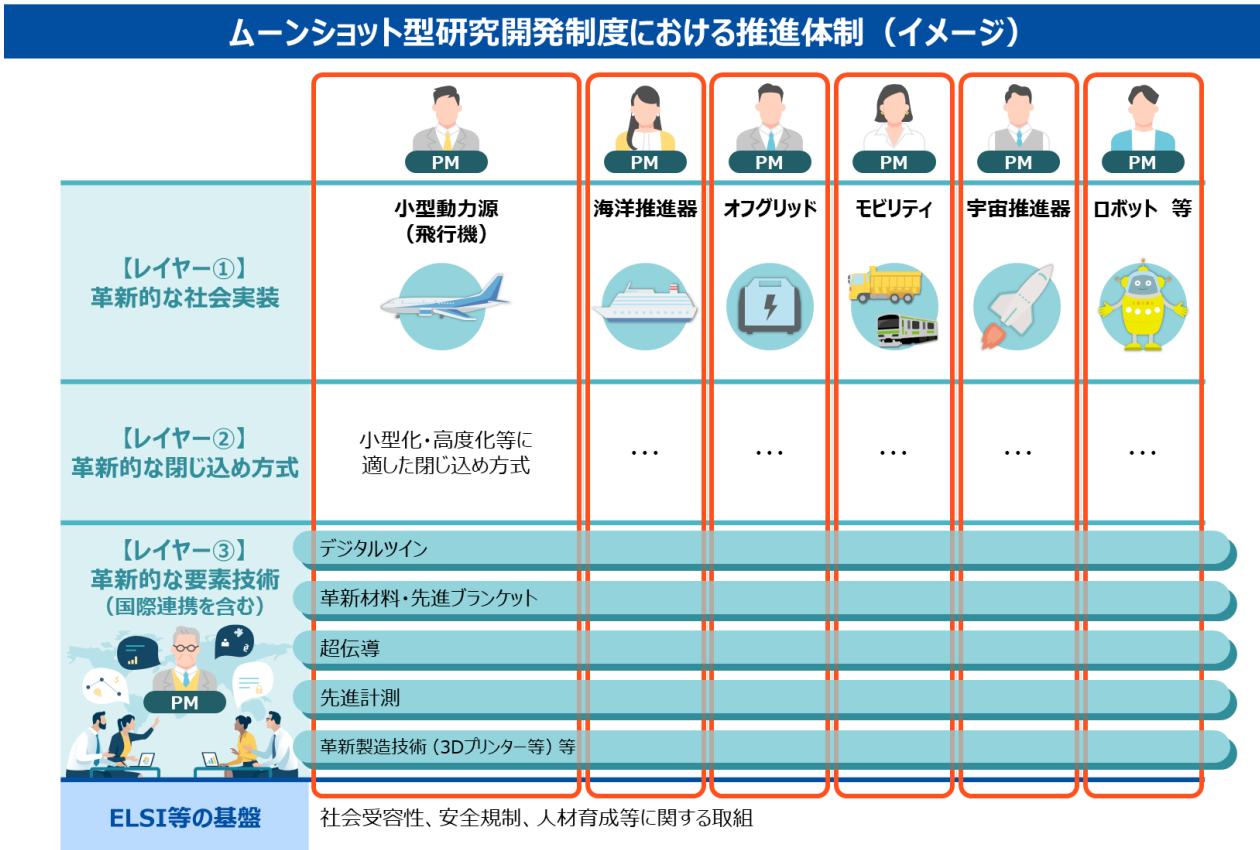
ムーンショット型研究開発制度における推進体制（イメージ）

PM
PM
PM
PM
PM
PM

小型動力源
（飛行機）

海洋推進器

オフグリッド

モビリティ

宇宙推進器

ロボット　等

【レイヤー①】
革新的な社会実装

【レイヤー②】
革新的な閉じ込め方式

小型化・高度化等に適した閉じ込め方式

…

…

…

…

…

【レイヤー③】
革新的な要素技術
（国際連携を含む）

PM

デジタルツイン

革新材料・先進ブランケット

超伝導

先進計測

革新製造技術（3Dプリンター等）等

ELSI等の基盤

社会受容性、安全規制、人材育成等に関する取組